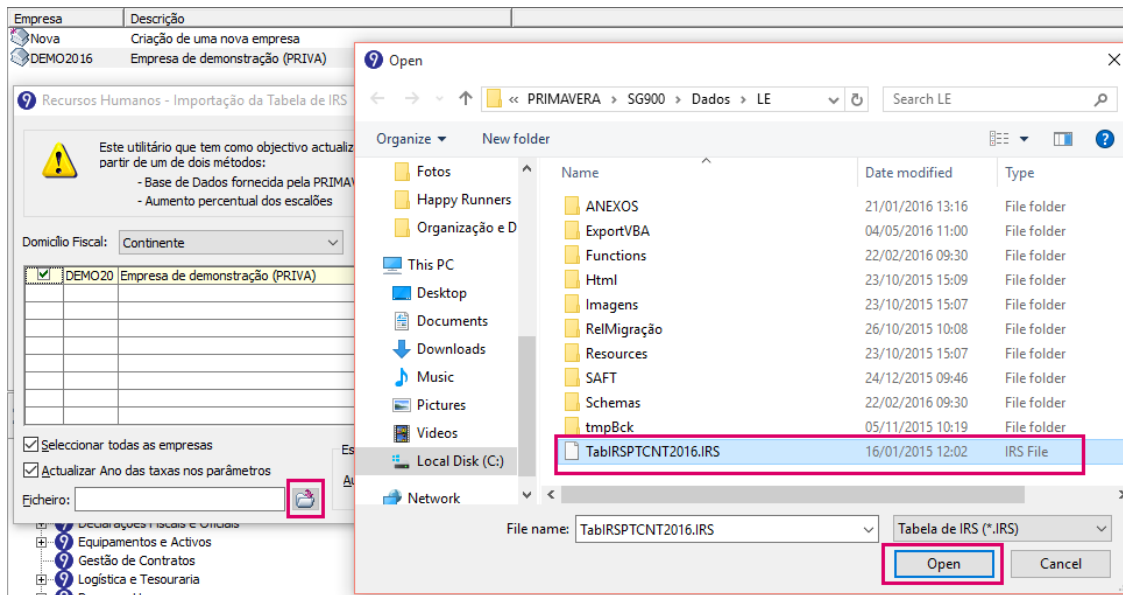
| Empresa | Descrição |
|---|---|
| Nova | Criação de uma nova empresa |
| DEMO2016 | Empresa de demonstração (PRIVA) |

Recursos Humanos - Importação da Tabela de IRS

Este utilitário que tem como objectivo actualiz
partir de um de dois métodos:
- Base de Dados fornecida pela PRIMAV
- Aumento percentual dos escalões

Domicílio Fiscal: Continente

| | | |
|---|---|---|
| ☑ | DEMO20 | Empresa de demonstração (PRIVA) |

Seleccionar todas as empresas
Actualizar Ano das taxas nos parâmetros
Es
Au
Ficheiro:

Declarações Fiscais e Oficiais
Equipamentos e Activos
Gestão de Contratos
Logística e Tesouraria

Open

« PRIMAVERA › SG900 › Dados › LE
Search LE

Organize ▾ New folder

Fotos
Happy Runners
Organização e D
This PC
Desktop
Documents
Downloads
Music
Pictures
Videos
Local Disk (C:)
Network

| Name | Date modified | Type |
|---|---|---|
| ANEXOS | 21/01/2016 13:16 | File folder |
| ExportVBA | 04/05/2016 11:00 | File folder |
| Functions | 22/02/2016 09:30 | File folder |
| Html | 23/10/2015 15:09 | File folder |
| Imagens | 23/10/2015 15:07 | File folder |
| RelMigração | 26/10/2015 10:08 | File folder |
| Resources | 23/10/2015 15:07 | File folder |
| SAFT | 24/12/2015 09:46 | File folder |
| Schemas | 22/02/2016 09:30 | File folder |
| tmpBck | 05/11/2015 10:19 | File folder |
| TabIRSPTCNT2016.IRS | 16/01/2015 12:02 | IRS File |

File name: TabIRSPTCNT2016.IRS
Tabela de IRS (*.IRS)
Open
Cancel